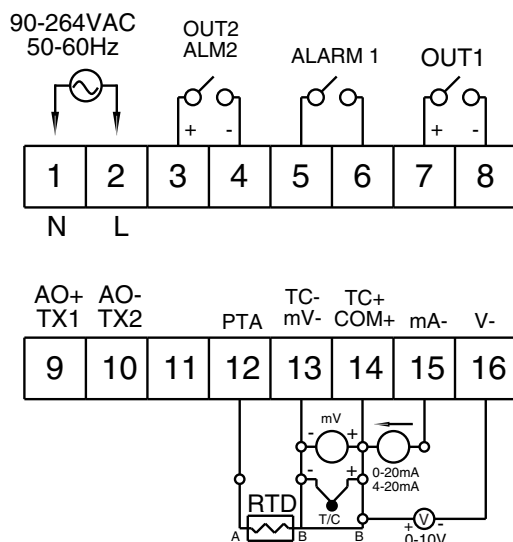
90-264VAC
50-60Hz

OUT2
ALM2

ALARM 1

OUT1

+ -

+ -

| 1 | 2 | 3 | 4 | 5 | 6 | 7 | 8 |
|---|---|---|---|---|---|---|---|

N L

AO+
TX1

AO-
TX2

PTA

TC-
mV-

TC+
COM+

mA-

V-

| 9 | 10 | 11 | 12 | 13 | 14 | 15 | 16 |
|---|---|---|---|---|---|---|---|

mV
- +

- +

0-20mA
4-20mA

RTD

T/C

A B B

+ V -
0-10V